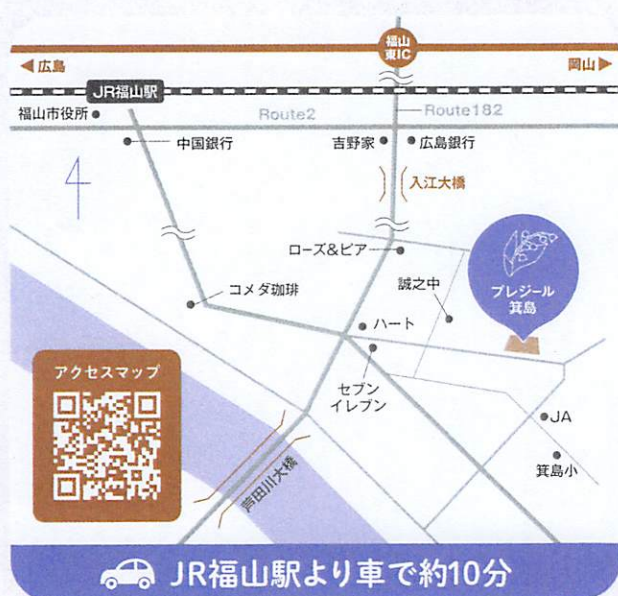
福山東IC
◀広島
岡山▶
JR福山駅
福山市役所
Route2
Route182
中国銀行
吉野家
広島銀行
入江大橋
4
ローズ&ピア
プレジール箕島
コメダ珈琲
誠之中
ハート
アクセスマップ
セブンイレブン
JA
箕島小
芦田川大橋
JR福山駅より車で約10分